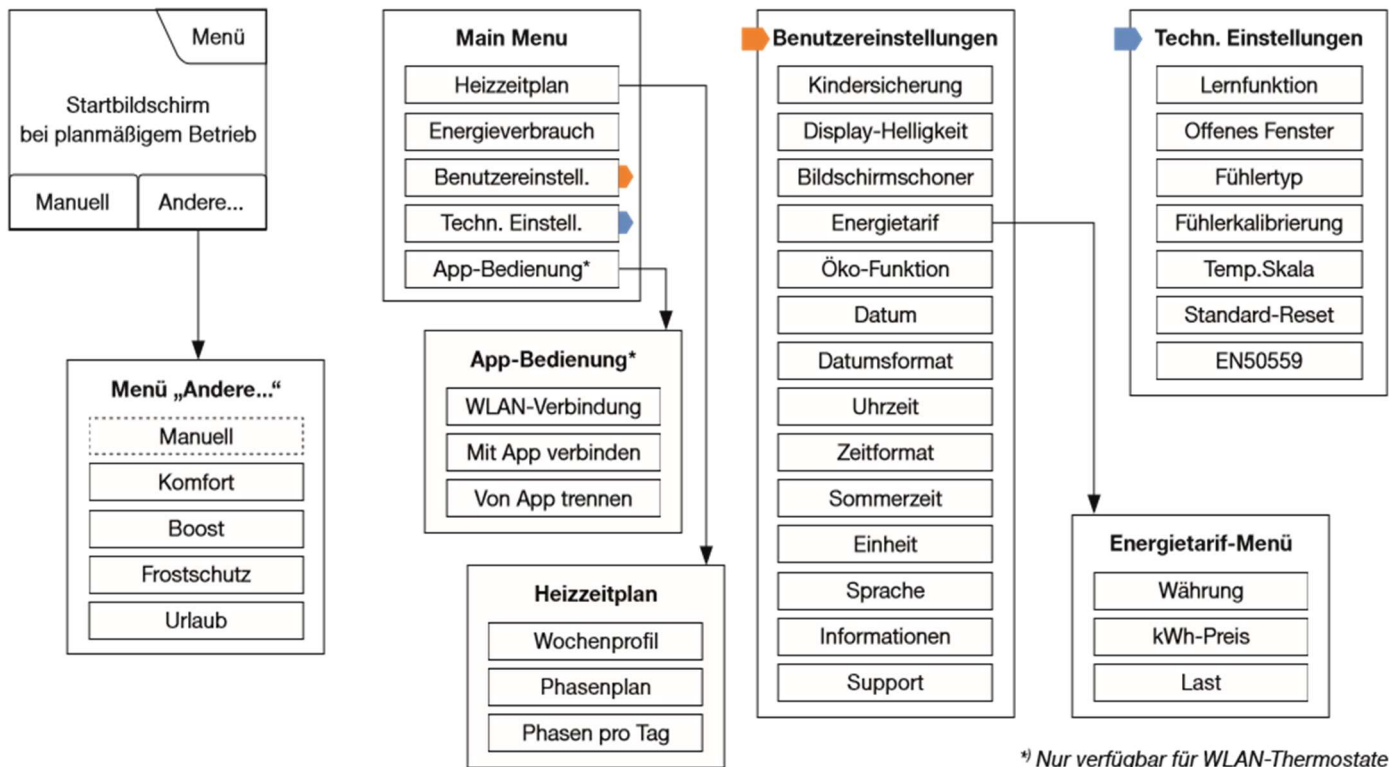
Menü

Startbildschirm bei planmäßigem Betrieb

Manuell

Andere...

Menü „Andere...“

Manuell

Komfort

Boost

Frostschutz

Urlaub

Main Menu

Heizzeitplan

Energieverbrauch

Benutzereinstell.

Techn. Einstell.

App-Bedienung*

App-Bedienung*

WLAN-Verbindung

Mit App verbinden

Von App trennen

Heizzeitplan

Wochenprofil

Phasenplan

Phasen pro Tag

Benutzereinstellungen

Kindersicherung

Display-Helligkeit

Bildschirmschoner

Energietarif

Öko-Funktion

Datum

Datumsformat

Uhrzeit

Zeitformat

Sommerzeit

Einheit

Sprache

Informationen

Support

Techn. Einstellungen

Lernfunktion

Offenes Fenster

Fühlertyp

Fühlerkalibrierung

Temp.Skala

Standard-Reset

EN50559

Energietarif-Menü

Währung

kWh-Preis

Last

*) Nur verfügbar für WLAN-Thermostate